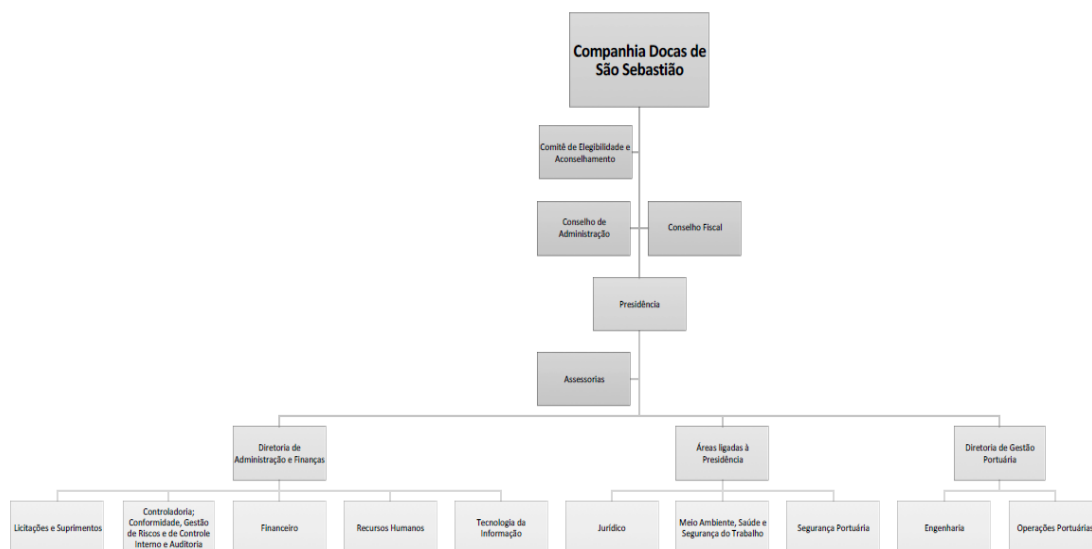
Companhia Docas de São Sebastião

Comitê de Elegibilidade e Aconselhamento

Conselho de Administração

Conselho Fiscal

Presidência

Assessorias

Diretoria de Administração e Finanças

Áreas ligadas à Presidência

Diretoria de Gestão Portuária

Licitações e Suprimentos

Controladoria; Conformidade, Gestão de Riscos e de Controle Interno e Auditoria

Financeiro

Recursos Humanos

Tecnologia da Informação

Jurídico

Meio Ambiente, Saúde e Segurança do Trabalho

Segurança Portuária

Engenharia

Operações Portuárias